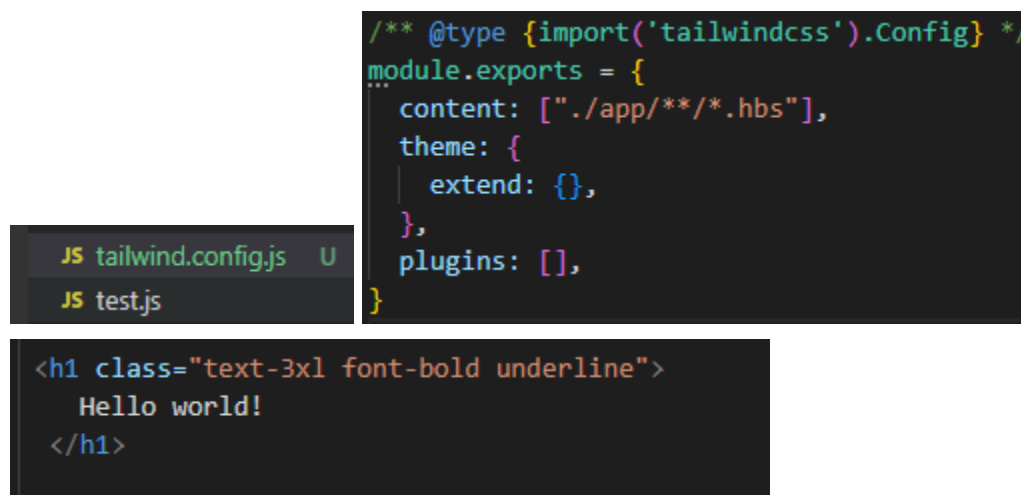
/** @type {import('tailwindcss').Config} */
module.exports = {
  content: ["./app/**/*.hbs"],
  theme: {
    extend: {},
  },
  plugins: [],
}

JS tailwind.config.js U
JS test.js

<h1 class="text-3xl font-bold underline">
  Hello world!
</h1>